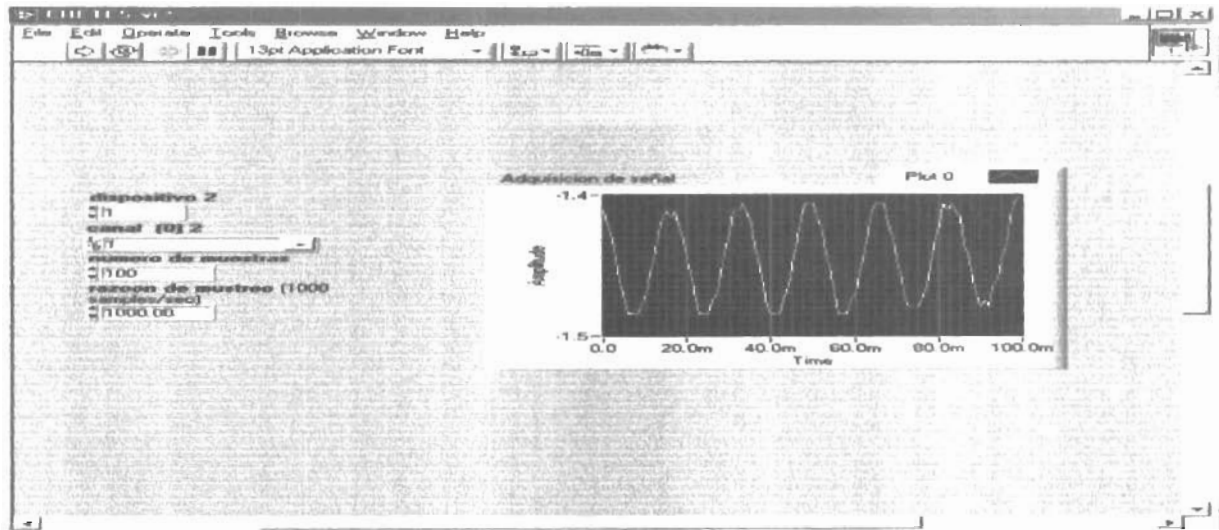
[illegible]

File Edit Operate Tools Browse Window Help

13pt Application Font

dispositivo 2
1

canal (0) 2
1

numero de muestras
100

razeon de muestreo (1000 samples/sec)
1000.00

Adquisicion de señal

Plot 0

-1.4

-1.5

Amplitude

0.0 20.0m 40.0m 60.0m 80.0m 100.0m
Time